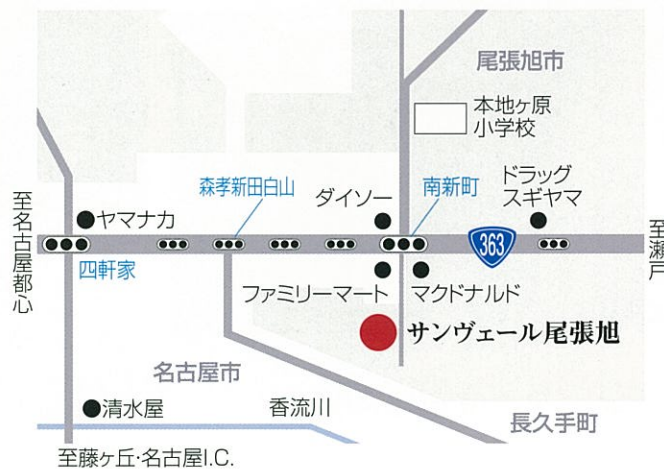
尾張旭市

本地ヶ原
小学校

ドラッグ
スギヤマ

ダイソー

南新町

森孝新田白山

ヤマナカ

至名古屋都心

四軒家

363

至瀬戸

ファミリーマート

マクドナルド

サンヴェール尾張旭

名古屋市

清水屋

香流川

長久手町

至藤ヶ丘･名古屋I.C.